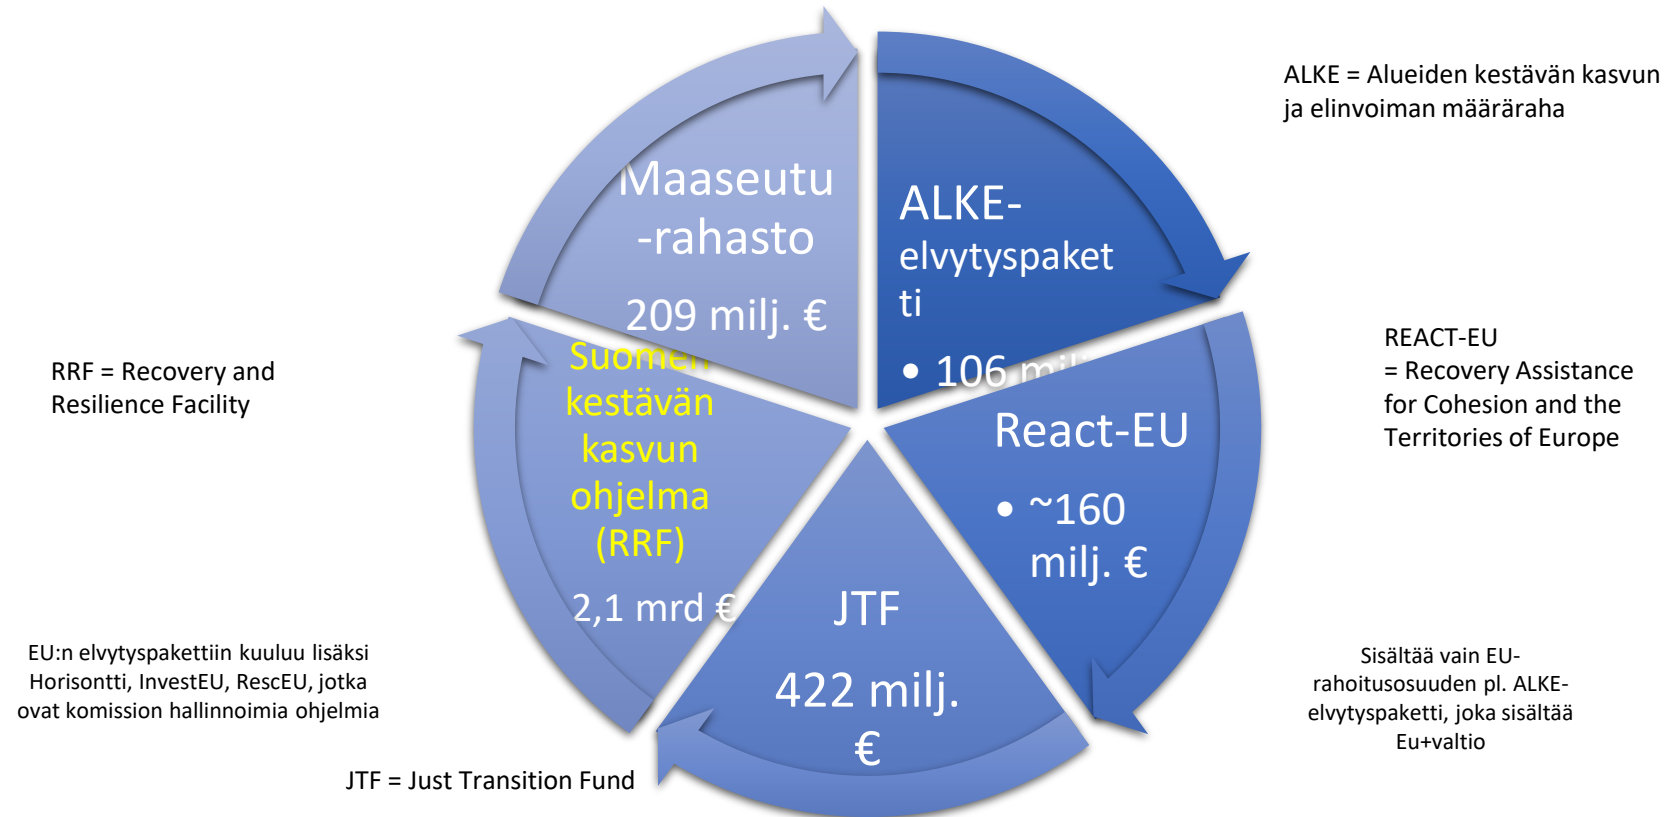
ALKE = Alueiden kestävän kasvun ja elinvoiman määräraha

Maaseutu -rahasto

209 milj. €

ALKE-elvytyspaketti

• 106 mi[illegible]

React-EU

• ~160 milj. €

REACT-EU = Recovery Assistance for Cohesion and the Territories of Europe

RRF = Recovery and Resilience Facility

Suomen kestävän kasvun ohjelma (RRF)

2,1 mrd €

JTF

422 milj. €

EU:n elvytyspakettiin kuuluu lisäksi Horisontti, InvestEU, RescEU, jotka ovat komission hallinnoimia ohjelmia

Sisältää vain EU-rahoitusosuuden pl. ALKE-elvytyspaketti, joka sisältää Eu+valtio

JTF = Just Transition Fund